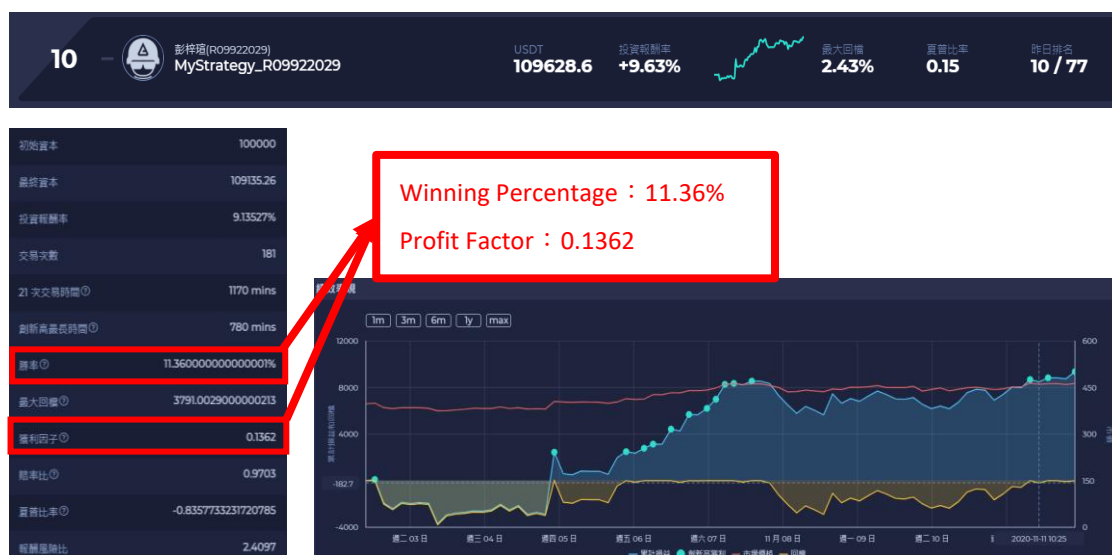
10 — 彭梓瑄(R09922029) MyStrategy_R09922029

USDT 109628.6

投資報酬率 +9.63%

最大回檔 2.43%

夏普比率 0.15

昨日排名 10 / 77

| | |
|---|---|
| 初始資本 | 100000 |
| 最終資本 | 109135.26 |
| 投資報酬率 | 9.13527% |
| 交易次數 | 181 |
| 21 次交易時間 | 1170 mins |
| 創新高最長時間 | 780 mins |
| 勝率 | 11.360000000000001% |
| 最大回檔 | 3791.0029000000213 |
| 獲利因子 | 0.1362 |
| 賠率比 | 0.9703 |
| 夏普比率 | -0.8357733231720785 |
| 報酬風險比 | 2.4097 |

Winning Percentage：11.36%

Profit Factor：0.1362

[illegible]

1m 3m 6m 1y max

12000 8000 4000 -182.7 -4000

600 450 300 150 0

週二 03 日 週三 04 日 週四 05 日 週五 06 日 週六 07 日 11月 08 日 週一 09 日 週二 10 日 2020-11-11 10:25